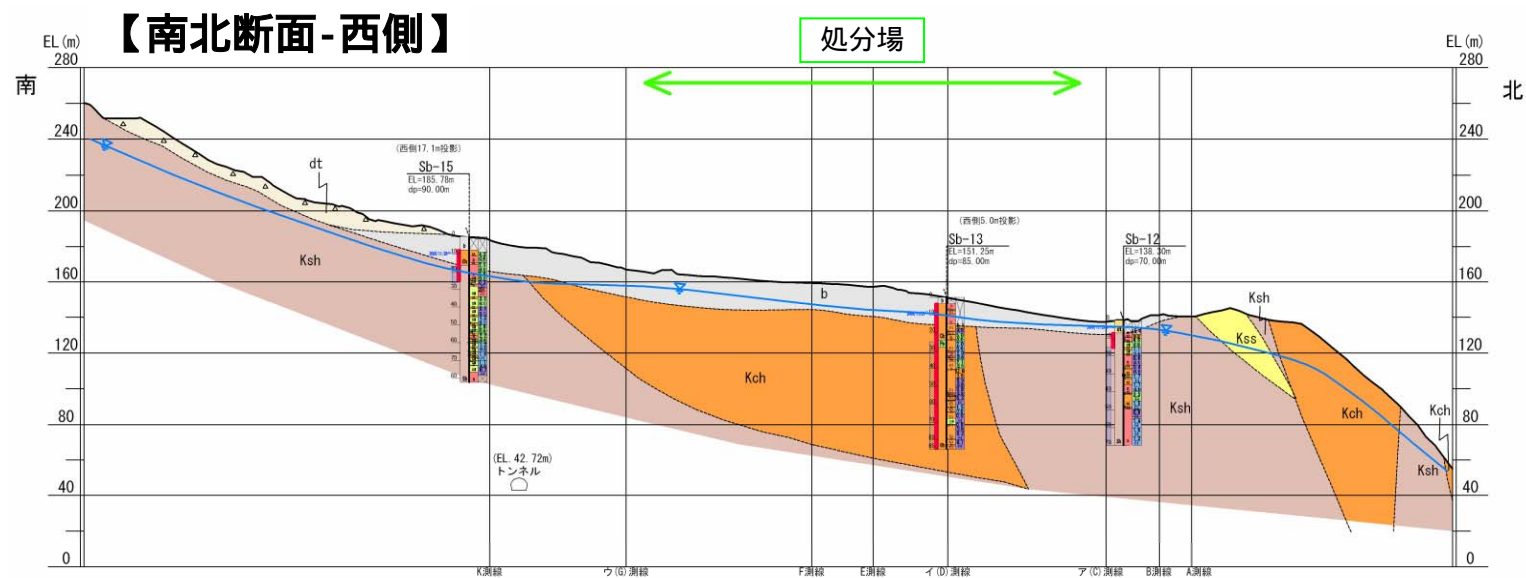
【南北断面-西側】

処分場

EL(m)
280
南
240
200
160
120
80
40
0

EL(m)
280
北
240
200
160
120
80
40
0

dt
(西側17.1m投影)
Sb-15
EL=185.78m
dp=90.00m

Ksh

(西側5.0m投影)
Sb-13
EL=151.25m
dp=85.00m

Sb-12
EL=138.30m
dp=70.00m

b

Kch

Ksh
Kss
Ksh
Kch
Kch
Ksh

(EL.42.72m)
トンネル

K測線
ウ(G)測線
F測線
E測線
イ(D)測線
ア(C)測線
B測線
A測線